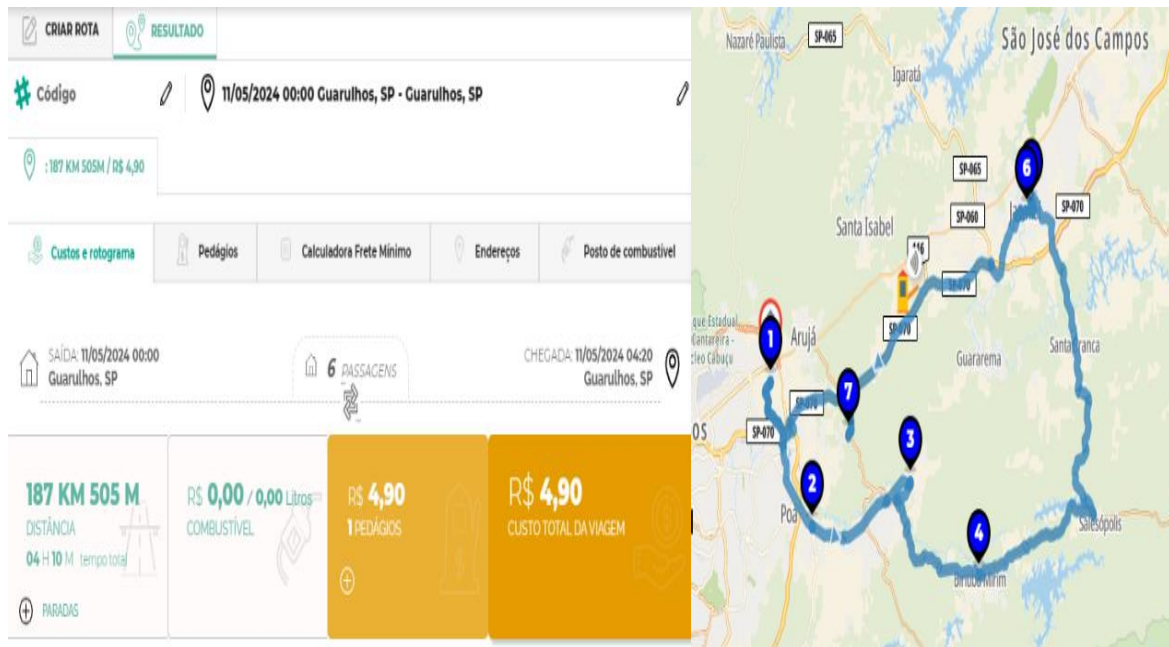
CRIAR ROTA RESULTADO

Código 11/05/2024 00:00 Guarulhos, SP - Guarulhos, SP

: 187 KM 505M / R$ 4,90

Custos e rotograma Pedágios Calculadora Frete Mínimo Endereços Posto de combustível

SAÍDA: 11/05/2024 00:00 Guarulhos, SP

6 PASSAGENS

CHEGADA: 11/05/2024 04:20 Guarulhos, SP

187 KM 505 M
DISTÂNCIA
04 H 10 M tempo total

PARADAS

R$ 0,00 / 0,00 Litros
COMBUSTÍVEL

R$ 4,90
1 PEDÁGIOS

R$ 4,90
CUSTO TOTAL DA VIAGEM

Nazaré Paulista SP-065 São José dos Campos Igaratá SP-065 Santa Isabel SP-060 SP-070 116 SP-070 SP-070 Arujá Guararema Santa Branca SP-070 SP-070 Poá Salesópolis Biritiba Mirim 1 2 3 4 6 7 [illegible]